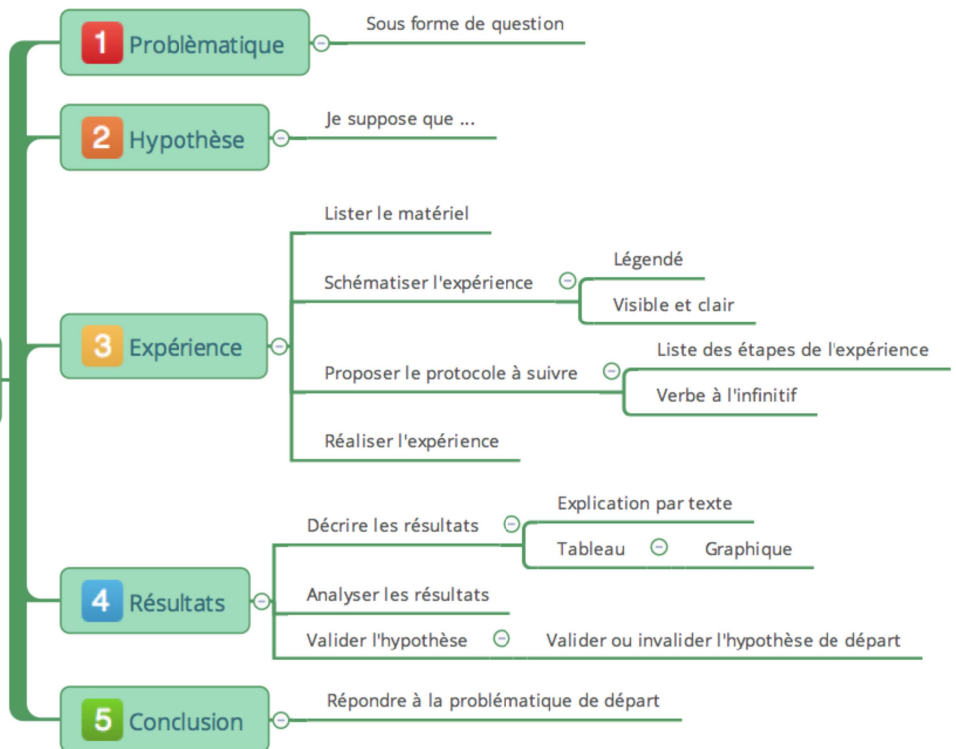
1 Problèmatique
Sous forme de question

2 Hypothèse
Je suppose que ...

3 Expérience
Lister le matériel
Schématiser l'expérience
Légendé
Visible et clair
Proposer le protocole à suivre
Liste des étapes de l'expérience
Verbe à l'infinitif
Réaliser l'expérience

4 Résultats
Décrire les résultats
Explication par texte
Tableau
Graphique
Analyser les résultats
Valider l'hypothèse
Valider ou invalider l'hypothèse de départ

5 Conclusion
Répondre à la problématique de départ